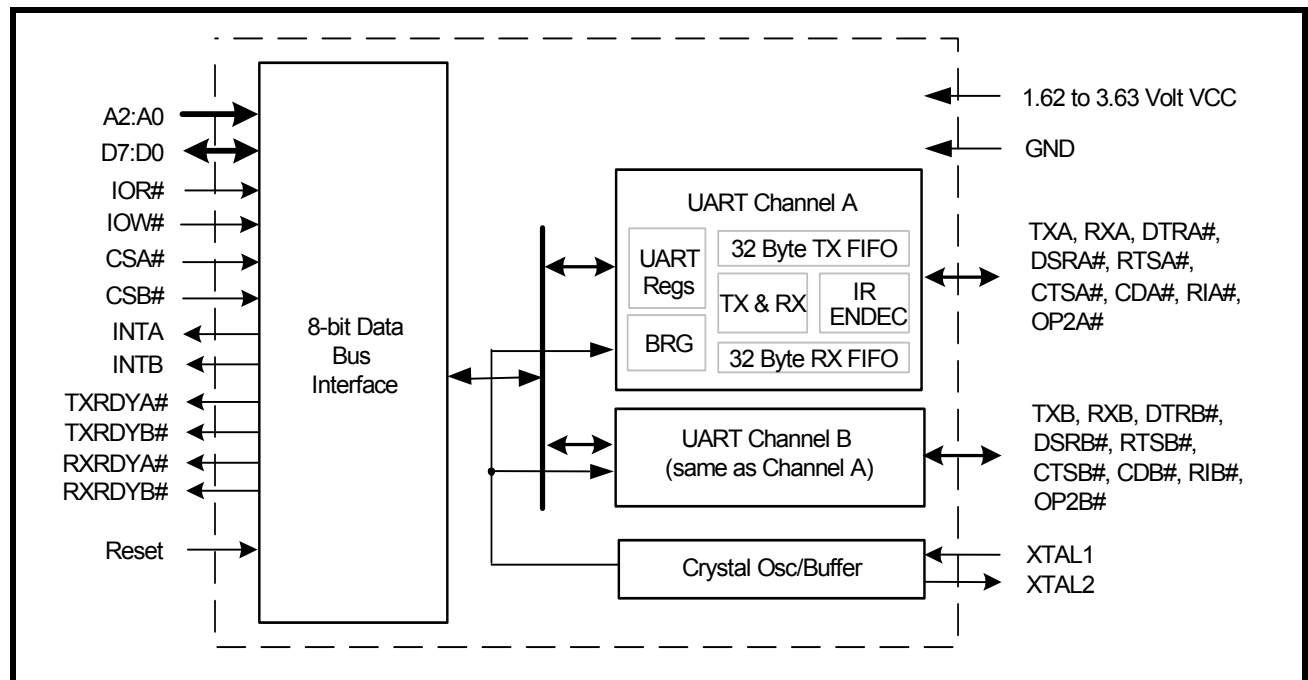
A2:A0
D7:D0
IOR#
IOW#
CSA#
CSB#
INTA
INTB
TXRDYA#
TXRDYB#
RXRDYA#
RXRDYB#
Reset

8-bit Data Bus Interface

1.62 to 3.63 Volt VCC
GND

UART Channel A
UART Regs
32 Byte TX FIFO
TX & RX
IR ENDEC
BRG
32 Byte RX FIFO

TXA, RXA, DTRA#, DSRA#, RTSA#, CTSA#, CDA#, RIA#, OP2A#

UART Channel B (same as Channel A)

TXB, RXB, DTRB#, DSRB#, RTSB#, CTSB#, CDB#, RIB#, OP2B#

Crystal Osc/Buffer
XTAL1
XTAL2